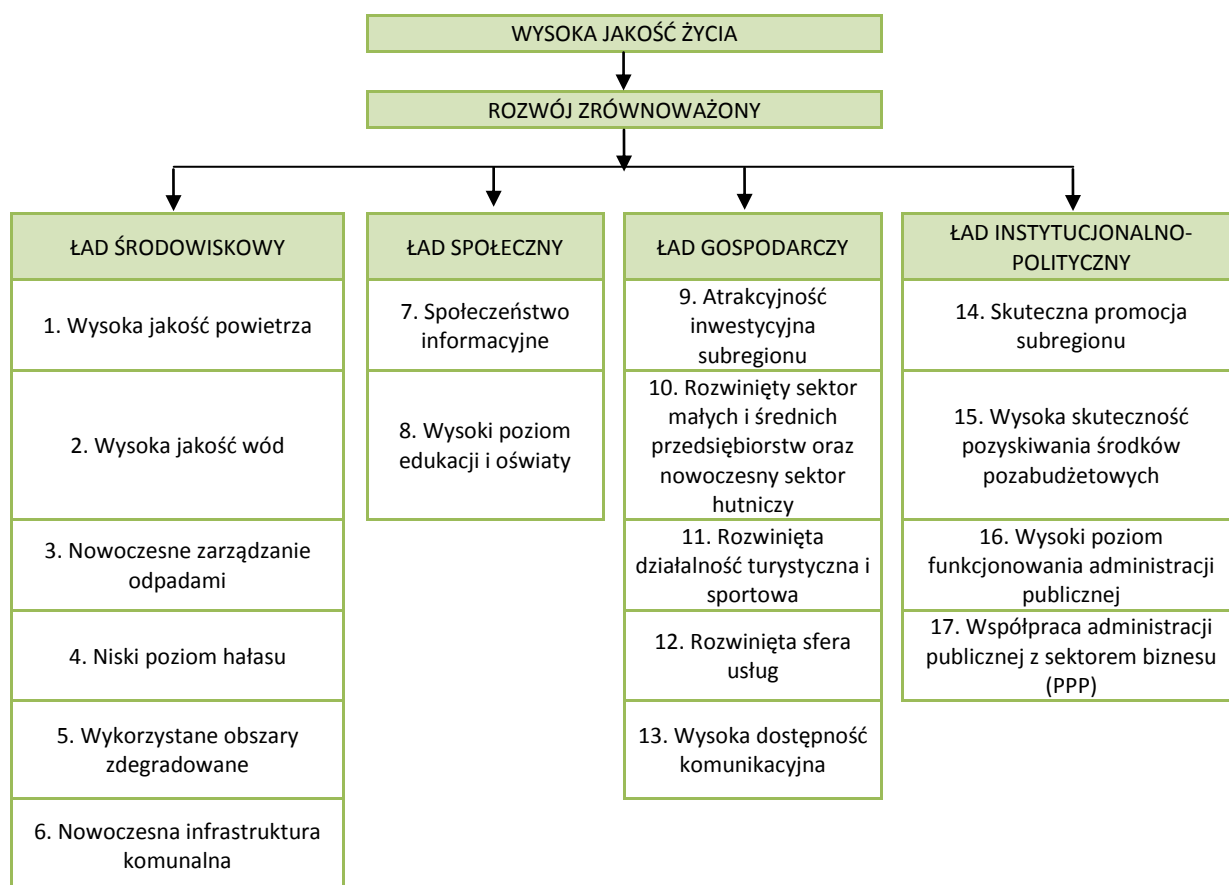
WYSOKA JAKOŚĆ ŻYCIA

ROZWÓJ ZRÓWNOWAŻONY

ŁAD ŚRODOWISKOWY

1. Wysoka jakość powietrza

2. Wysoka jakość wód

3. Nowoczesne zarządzanie odpadami

4. Niski poziom hałasu

5. Wykorzystane obszary zdegradowane

6. Nowoczesna infrastruktura komunalna

ŁAD SPOŁECZNY

7. Społeczeństwo informacyjne

8. Wysoki poziom edukacji i oświaty

ŁAD GOSPODARCZY

9. Atrakcyjność inwestycyjna subregionu

10. Rozwinięty sektor małych i średnich przedsiębiorstw oraz nowoczesny sektor hutniczy

11. Rozwinięta działalność turystyczna i sportowa

12. Rozwinięta sfera usług

13. Wysoka dostępność komunikacyjna

ŁAD INSTYTUCJONALNO-POLITYCZNY

14. Skuteczna promocja subregionu

15. Wysoka skuteczność pozyskiwania środków pozabudżetowych

16. Wysoki poziom funkcjonowania administracji publicznej

17. Współpraca administracji publicznej z sektorem biznesu (PPP)